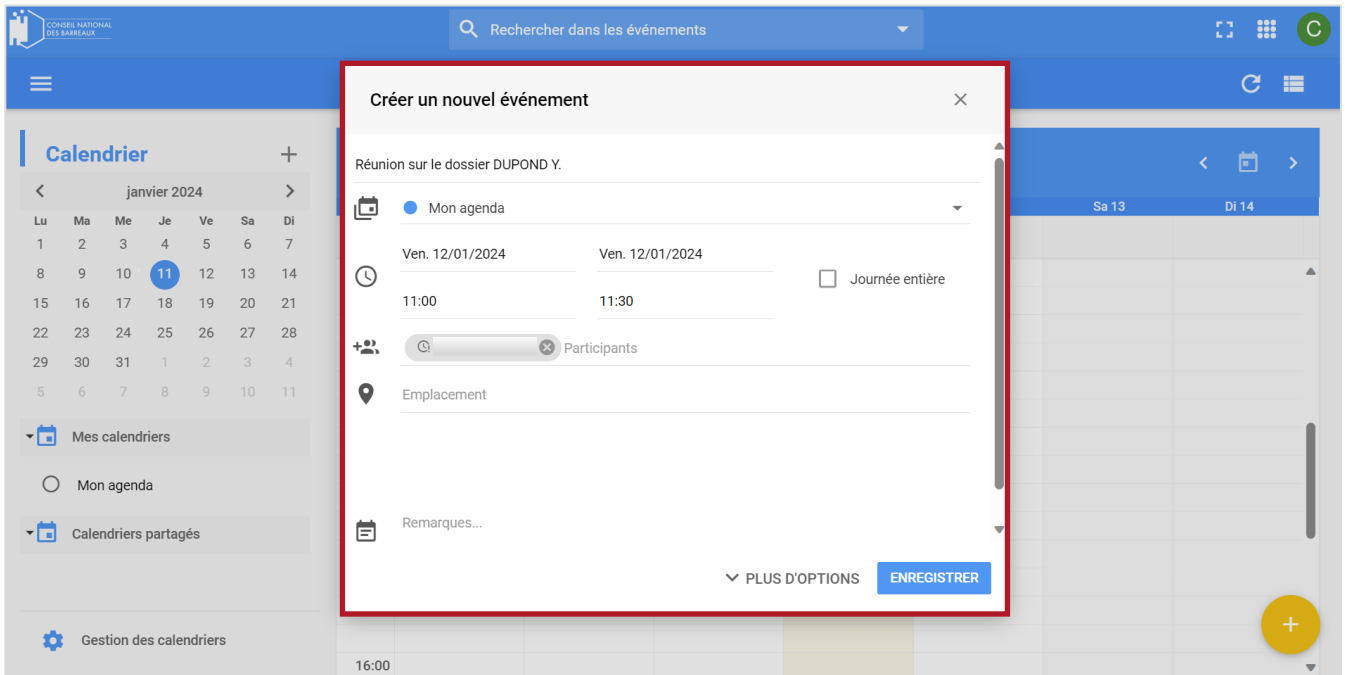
CONSEIL NATIONAL DES BARREAUX

Rechercher dans les événements

C

Calendrier

+

janvier 2024

| Lu | Ma | Me | Je | Ve | Sa | Di |
|---|---|---|---|---|---|---|
| 1 | 2 | 3 | 4 | 5 | 6 | 7 |
| 8 | 9 | 10 | 11 | 12 | 13 | 14 |
| 15 | 16 | 17 | 18 | 19 | 20 | 21 |
| 22 | 23 | 24 | 25 | 26 | 27 | 28 |
| 29 | 30 | 31 | 1 | 2 | 3 | 4 |
| 5 | 6 | 7 | 8 | 9 | 10 | 11 |

Mes calendriers

Mon agenda

Calendriers partagés

Gestion des calendriers

Sa 13

Di 14

16:00

Créer un nouvel événement

Réunion sur le dossier DUPOND Y.

Mon agenda

Ven. 12/01/2024

Ven. 12/01/2024

11:00

11:30

Journée entière

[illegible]

Participants

Emplacement

Remarques...

PLUS D'OPTIONS

ENREGISTRER

+